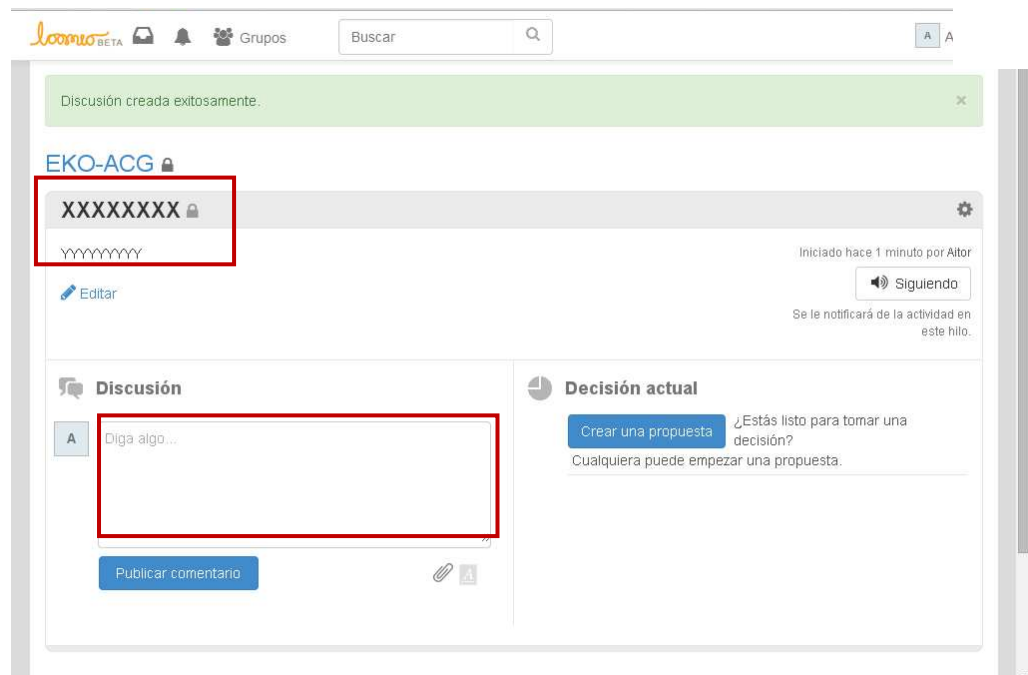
loomio BETA Grupos Buscar A A

Discusión creada exitosamente. ×

EKO-ACG

XXXXXXXX

YYYYYYYYY

Iniciado hace 1 minuto por Aitor

Siguiendo

Editar

Se le notificará de la actividad en este hilo.

Discusión

A Diga algo...

Publicar comentario

A

Decisión actual

Crear una propuesta ¿Estás listo para tomar una decisión?

Cualquiera puede empezar una propuesta.